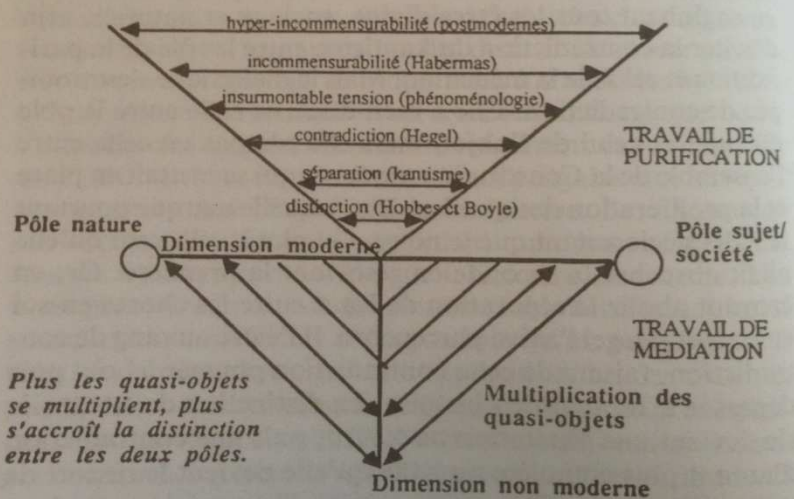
hyper-incommensurabilité (postmodernes)

incommensurabilité (Habermas)

insurmontable tension (phénoménologie)

contradiction (Hegel)

séparation (kantisme)

distinction (Hobbes et Boyle)

TRAVAIL DE PURIFICATION

Pôle nature

Dimension moderne

Pôle sujet/ société

TRAVAIL DE MEDIATION

Plus les quasi-objets se multiplient, plus s'accroît la distinction entre les deux pôles.

Multiplication des quasi-objets

Dimension non moderne